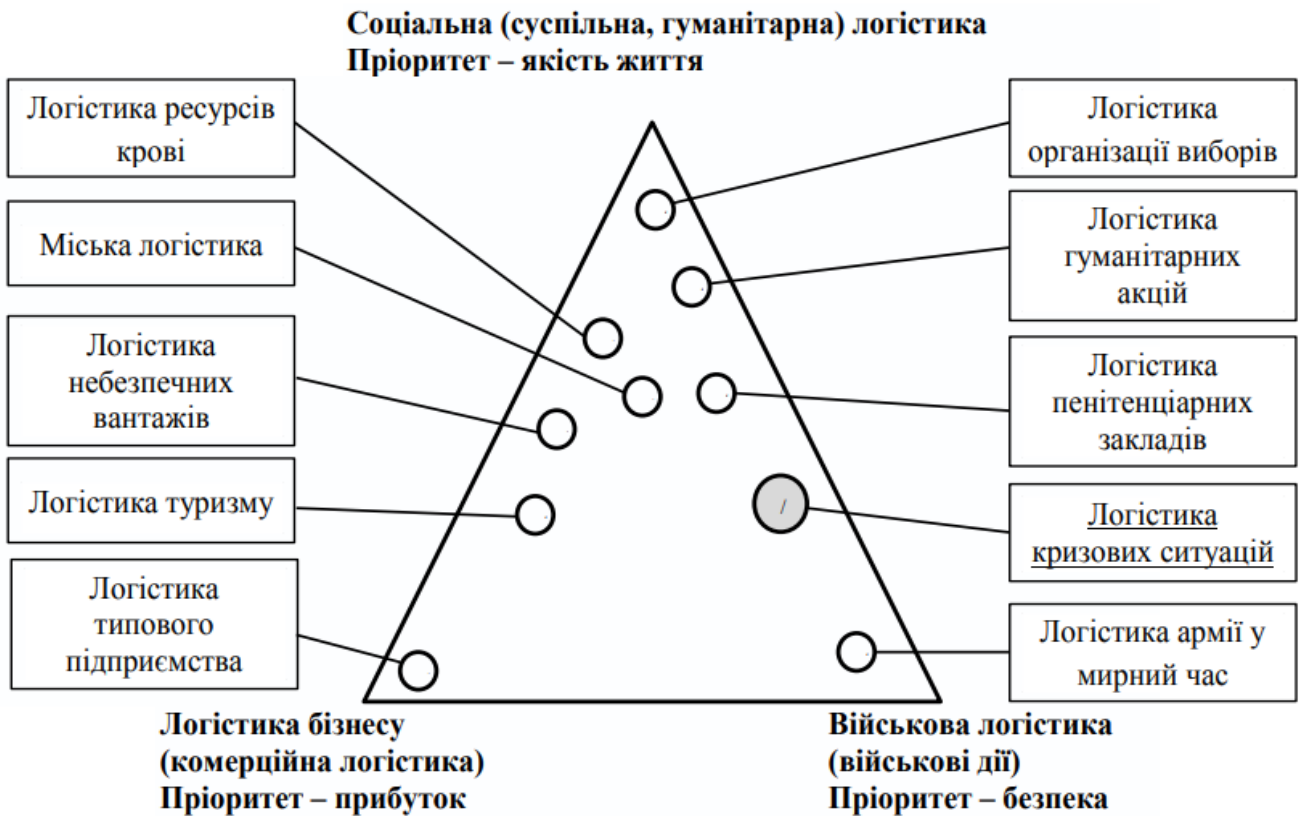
Соціальна (суспільна, гуманітарна) логістика
Пріоритет – якість життя

Логістика ресурсів крові

Міська логістика

Логістика небезпечних вантажів

Логістика туризму

Логістика типового підприємства

Логістика організації виборів

Логістика гуманітарних акцій

Логістика пенітенціарних закладів

Логістика кризових ситуацій

Логістика армії у мирний час

Логістика бізнесу
(комерційна логістика)
Пріоритет – прибуток

Військова логістика
(військові дії)
Пріоритет – безпека